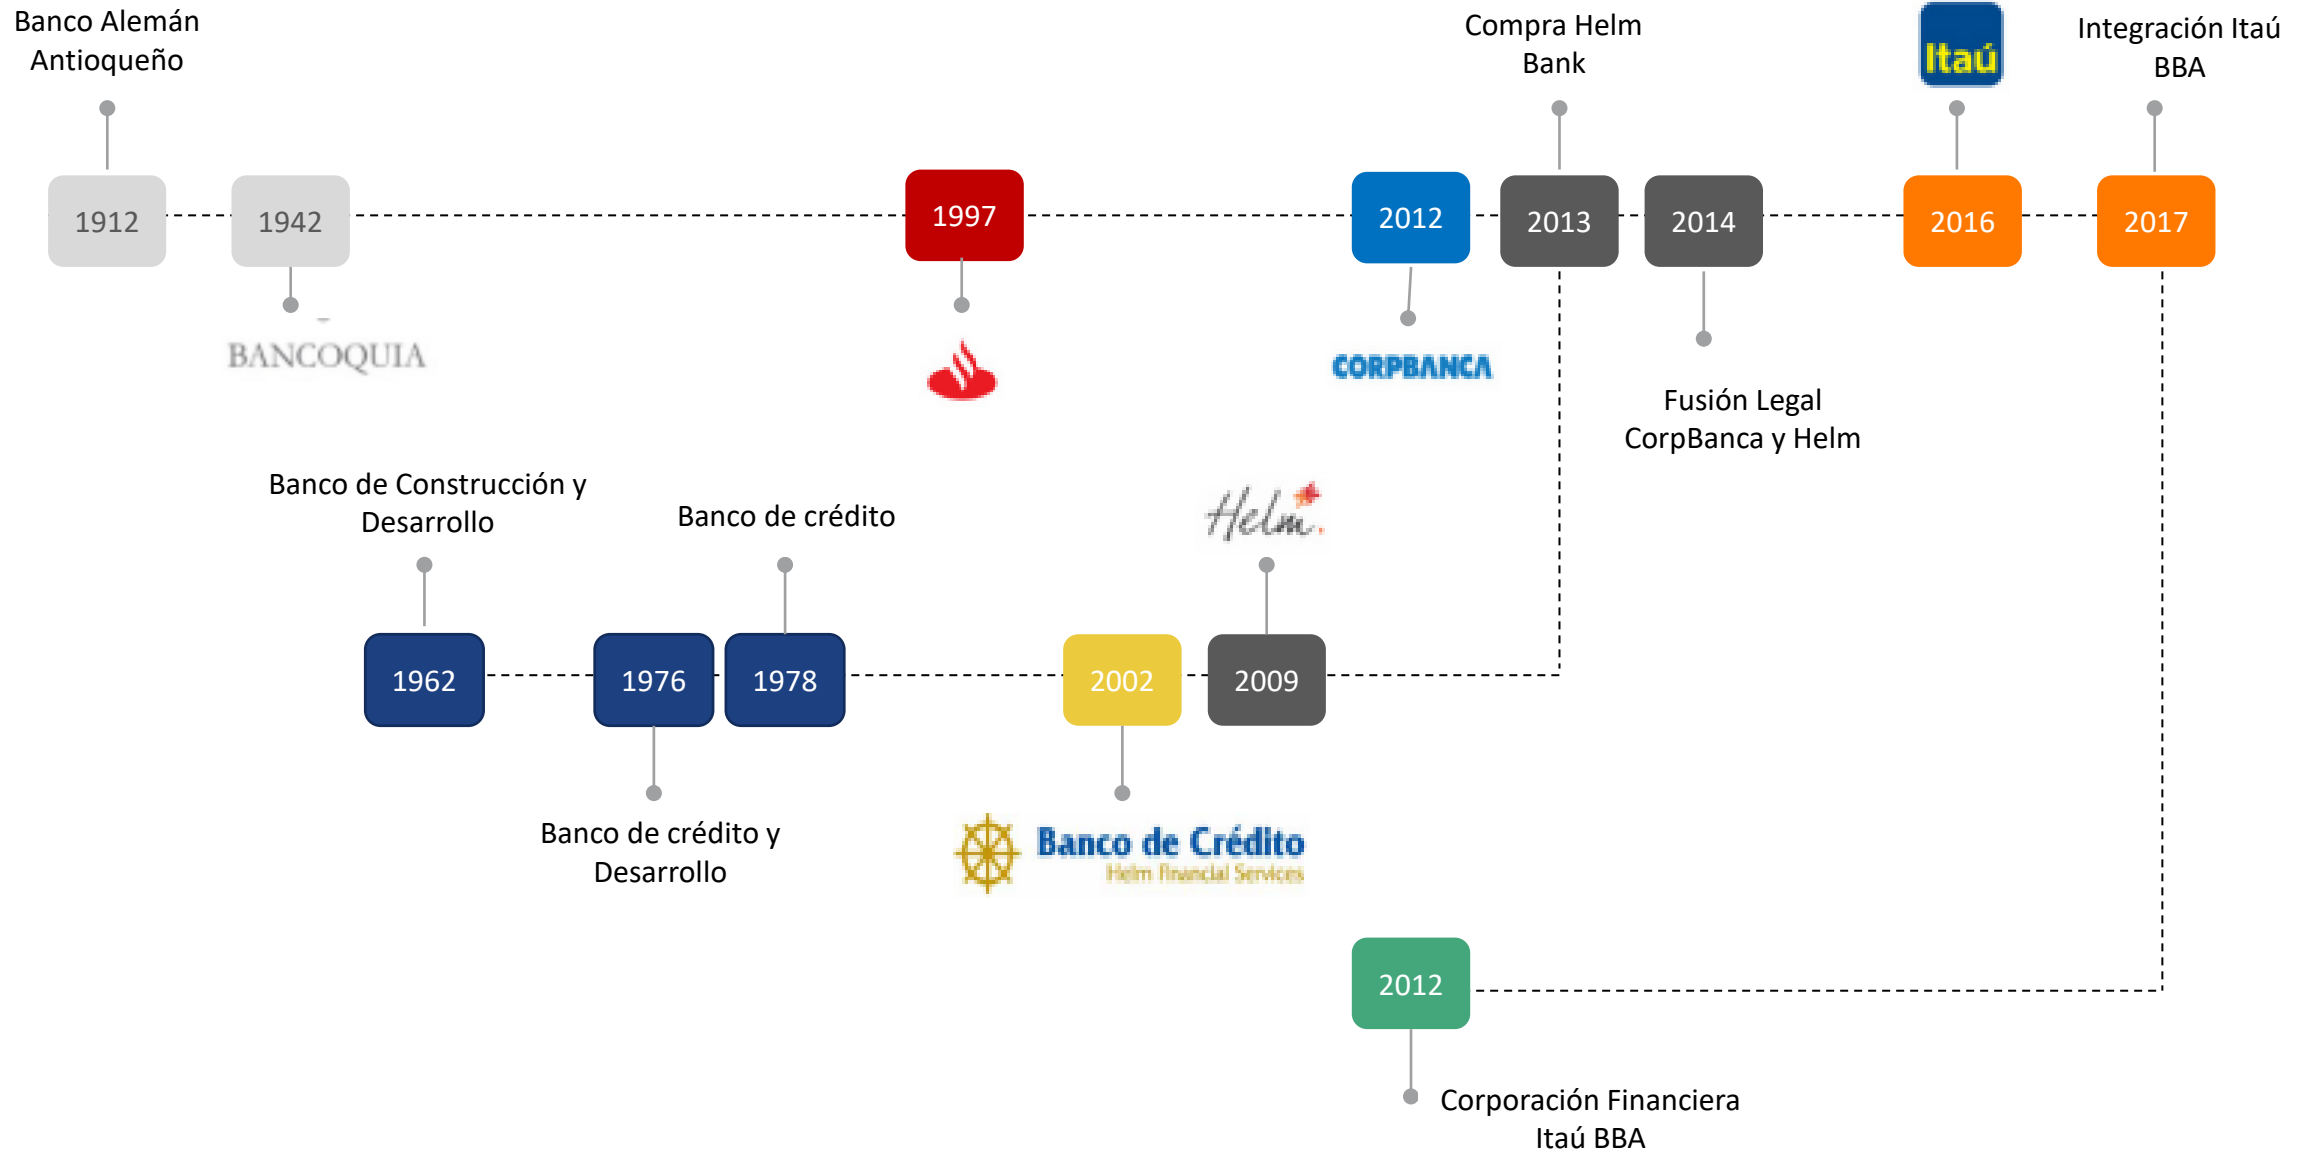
Banco Alemán Antioqueño

Compra Helm Bank

Itaú

Integración Itaú BBA

1912

1942

1997

2012

2013

2014

2016

2017

BANCOQUIA

CORPBANCA

Fusión Legal CorpBanca y Helm

Banco de Construcción y Desarrollo

Banco de crédito

Helm

1962

1976

1978

2002

2009

Banco de crédito y Desarrollo

Banco de Crédito
Helm Financial Services

2012

Corporación Financiera Itaú BBA